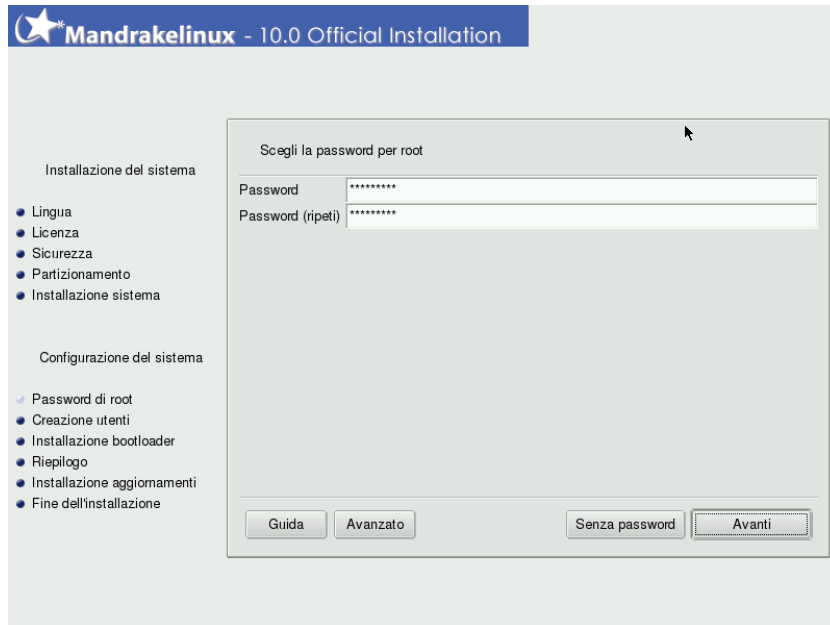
Mandrakelinux - 10.0 Official Installation

Installazione del sistema

- Lingua
- Licenza
- Sicurezza
- Partizionamento
- Installazione sistema

Configurazione del sistema

- Password di root
- Creazione utenti
- Installazione bootloader
- Riepilogo
- Installazione aggiornamenti
- Fine dell'installazione

Scegli la password per root

Password *********
Password (ripeti) *********

Guida
Avanzato
Senza password
Avanti